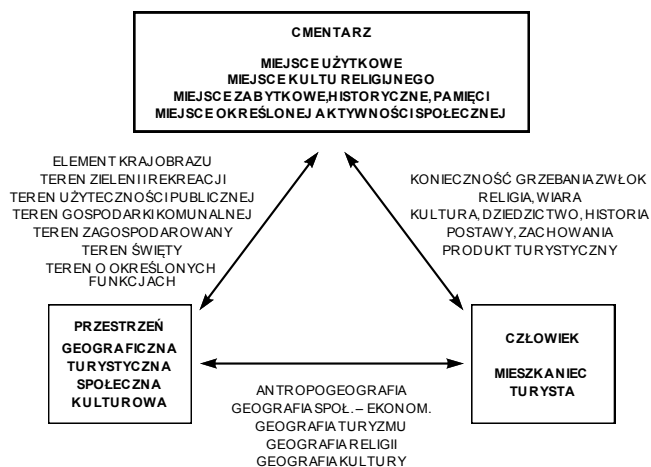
CMENTARZ

MIEJSCE UŻYTKOWE
MIEJSCE KULTU RELIGIJNEGO
MIEJSCE ZABYTKOWE, HISTORYCZNE, PAMIĘCI
MIEJSCE OKREŚLONEJ AKTYWNOŚCI SPOŁECZNEJ

ELEMENT KRAJOBRAZU
TEREN ZIELENI I REKREACJI
TEREN UŻYTECZNOŚCI PUBLICZNEJ
TEREN GOSPODARKI KOMUNALNEJ
TEREN ZAGOSPODAROWANY
TEREN ŚWIĘTY
TEREN O OKREŚLONYCH FUNKCJACH

KONIECZNOŚĆ GRZEBANIA ZWŁOK
RELIGIA, WIARA
KULTURA, DZIEDZICTWO, HISTORIA
POSTAWY, ZACHOWANIA
PRODUKT TURYSTYCZNY

PRZESTRZEŃ
GEOGRAFICZNA
TURYSTYCZNA
SPOŁECZNA
KULTUROWA

CZŁOWIEK

MIESZKANIEC
TURYSTA

ANTROPOGEOGRAFIA
GEOGRAFIA SPOŁ. – EKONOM.
GEOGRAFIA TURYZMU
GEOGRAFIA RELIGII
GEOGRAFIA KULTURY